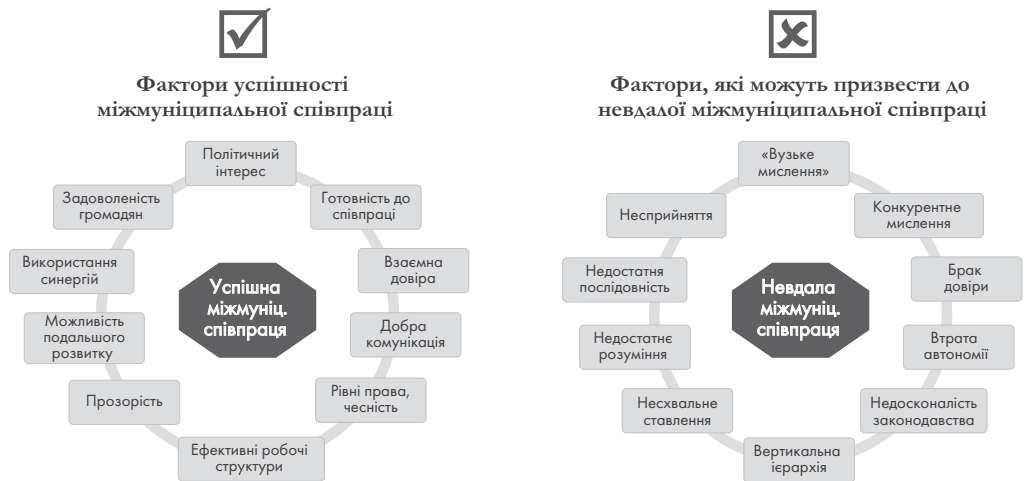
Фактори успішності міжмуніципальної співпраці

Політичний інтерес

Готовність до співпраці

Взаємна довіра

Добра комунікація

Рівні права, чесність

Ефективні робочі структури

Прозорість

Можливість подальшого розвитку

Використання синергій

Задоволеність громадян

Успішна міжмуніц. співпраця

Фактори, які можуть призвести до невдалої міжмуніципальної співпраці

«Вузьке мислення»

Конкурентне мислення

Брак довіри

Втрата автономії

Недосконаліcть законодавства

Вертикальна ієрархія

Несхвальне ставлення

Недостатнє розуміння

Недостатня послідовність

Несприйняття

Невдала міжмуніц. співпраця